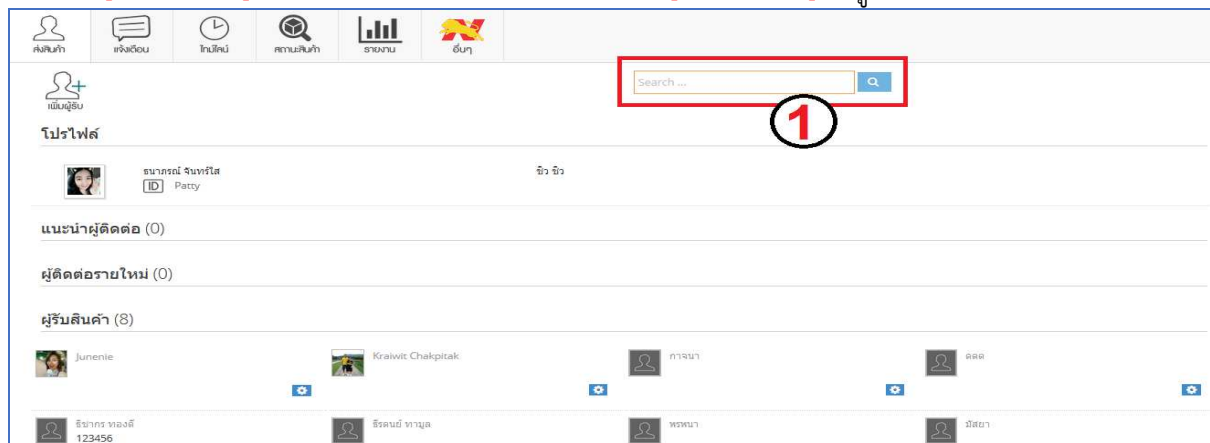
ส่งสินค้า แจ้งเตือน ไทม์ไลน์ สถานะสินค้า รายงาน อื่นๆ

เพิ่มผู้รับ

Search ...

1

โปรไฟล์

ธนาภรณ์ จันทร์ใส
ID Patty

ขิว ขิว

แนะนำผู้ติดต่อ (0)

ผู้ติดต่อรายใหม่ (0)

ผู้รับสินค้า (8)

Junenie

Kraiwit Chakpitak

กาจนา

ดดด

ธีษ่ากร ทองดี
123456

ธีรคนย์ ทามูล

พรพนา

มัสยา